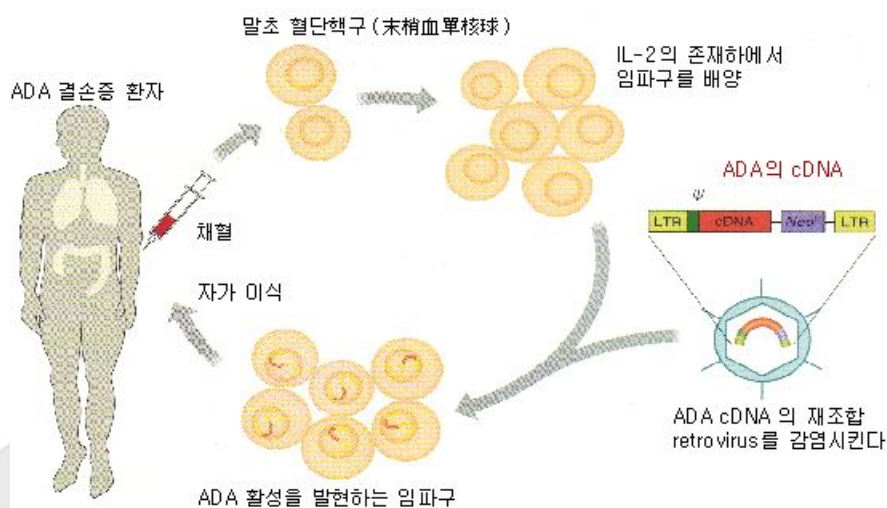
말초 혈단핵구(末梢血單核球)

ADA 결손증 환자

IL-2의 존재하에서 임파구를 배양

ADA의 cDNA

$\psi$

LTR

cDNA

Neo$^r$

LTR

채혈

자가 이식

ADA cDNA 의 재조합 retrovirus를 감염시킨다

ADA 활성을 발현하는 임파구